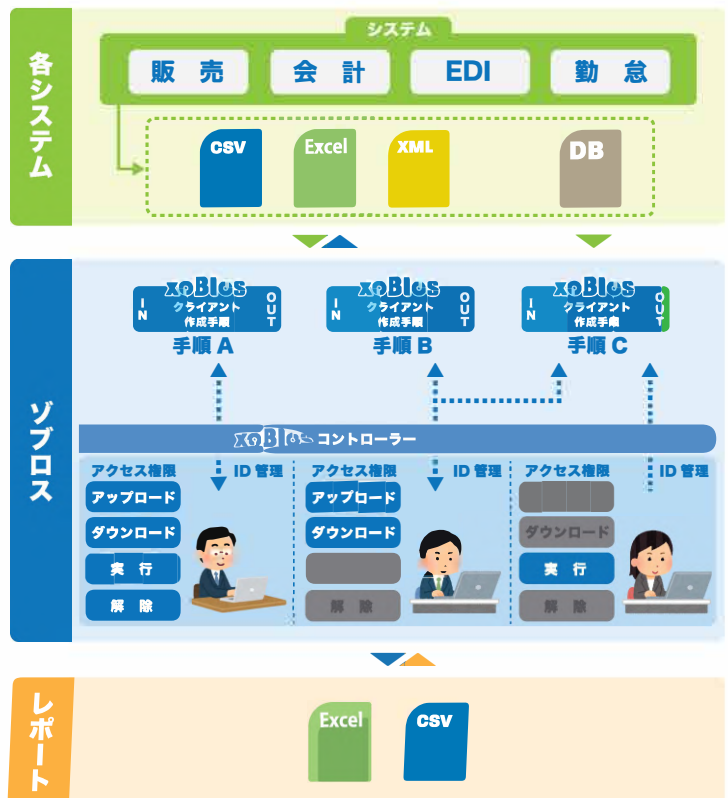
各システム

システム

販売
会計
EDI
勤怠

CSV
Excel
XML
DB

ゾブロス

xoBlos
IN
クライアント
作成手順
OUT
手順 A

xoBlos
IN
クライアント
作成手順
OUT
手順 B

xoBlos
IN
クライアント
作成手順
OUT
手順 C

xoBlos コントローラー

アクセス権限
ID 管理
アップロード
ダウンロード
実行
解除

アクセス権限
ID 管理
アップロード
ダウンロード
解除

アクセス権限
ID 管理
ダウンロード
実行
解除

レポート

Excel
CSV